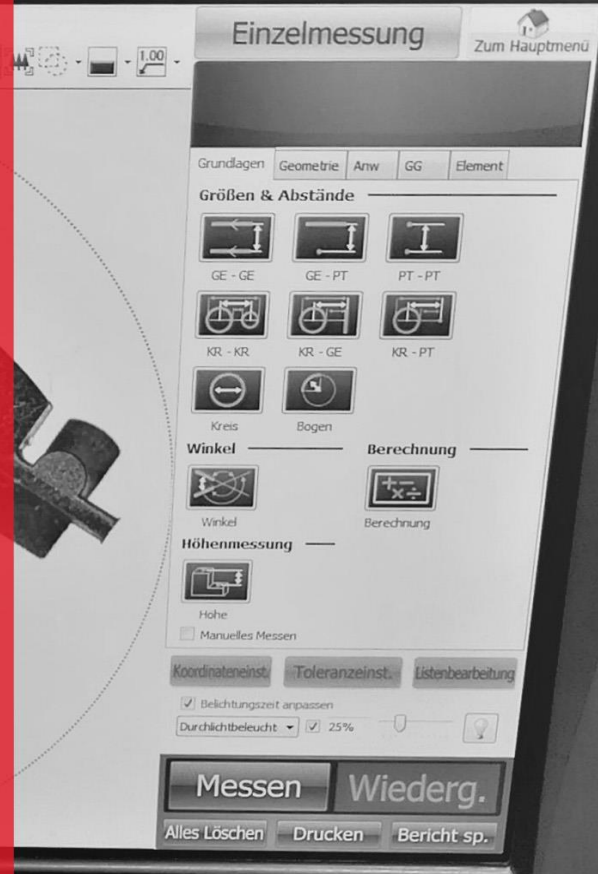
1.00

Einzelmessung

Zum Hauptmenü

Grundlagen | Geometrie | Anw | GG | Element

Größen & Abstände

GE - GE
GE - PT
PT - PT
KR - KR
KR - GE
KR - PT
Kreis
Bogen

Winkel

Berechnung

Winkel
Berechnung

Höhenmessung

Hohe

Manuelles Messen

Koordinateneinst.
Toleranzeinst.
Listenbearbeitung

Belichtungszeit anpassen

Durchlichtbeleucht
25%

Messen
Wiederg.

Alles Löschen
Drucken
Bericht sp.